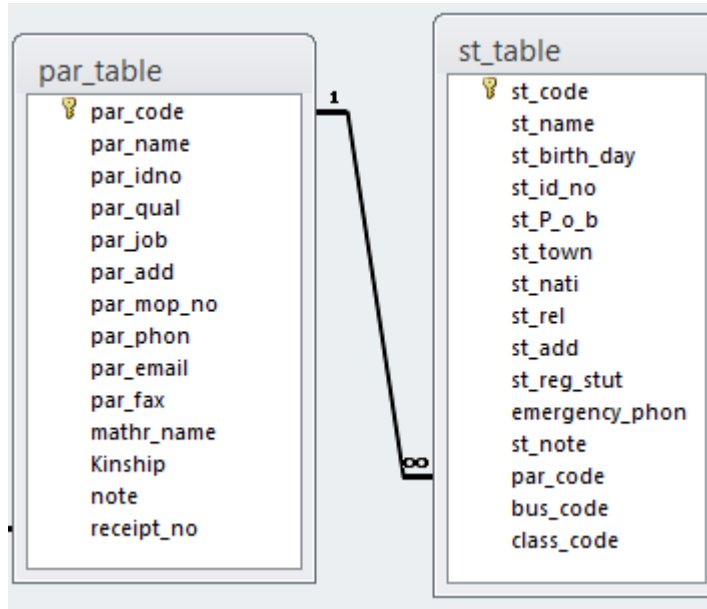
par_table

par_code
par_name
par_idno
par_qual
par_job
par_add
par_mop_no
par_phon
par_email
par_fax
mathr_name
Kinship
note
receipt_no

1

∞

st_table

st_code
st_name
st_birth_day
st_id_no
st_P_o_b
st_town
st_nati
st_rel
st_add
st_reg_stut
emergency_phon
st_note
par_code
bus_code
class_code